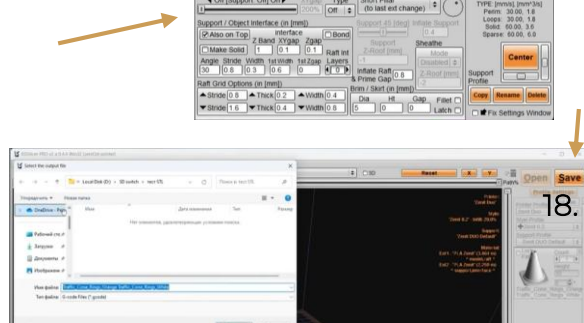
Support / Object interface (in [mm])
Also on Top
Interface
Bond
Make Solid
Z Band
XYgap
Zgap
Raft int Layers
Angle
Stride
Width
1st Width
1st Zgap
30
0.8
0.3
0.6
0
1
0.1
0.1
Raft Grid Options (in [mm])
Stride
0.8
Thick
0.2
Width
0.4
Stride
1.6
Thick
0.4
Width
0.8
Support 45 (deg)
Inflate Support
Support Z-Roof (mm)
Inflate Raft & Prime Gap
0.8
Sheathe
Mode
Disabled
Z-Roof (mm)
Brim / Skirt (in [mm])
Dia
Ht
Gap
5
0
0
Fillet
Latch
Short Pillar (to last ext change)
TYPE [mm/s], [mm^3/s]
Perim: 30.00, 1.8
Loops: 30.00, 1.8
Solid: 60.00, 3.6
Sparse: 60.00, 6.0
Center
Support Profile
Copy
Rename
Delete
Fix Settings Window
Open
Save
18.
Select file output file
Local Disk (D:) > 3D switch > тест STL
Поиск в: тест STL
Упорядочить
Новая папка
OneDrive - Pers
Рабочий стол
Загрузки
Документы
Изображения
Имя
Дата изменения
Тип
Размер
Нет элементов, удовлетворяющих условиям поиска.
Имя файла:
Тип файла:
G-code Files (*.gcode)
Reset